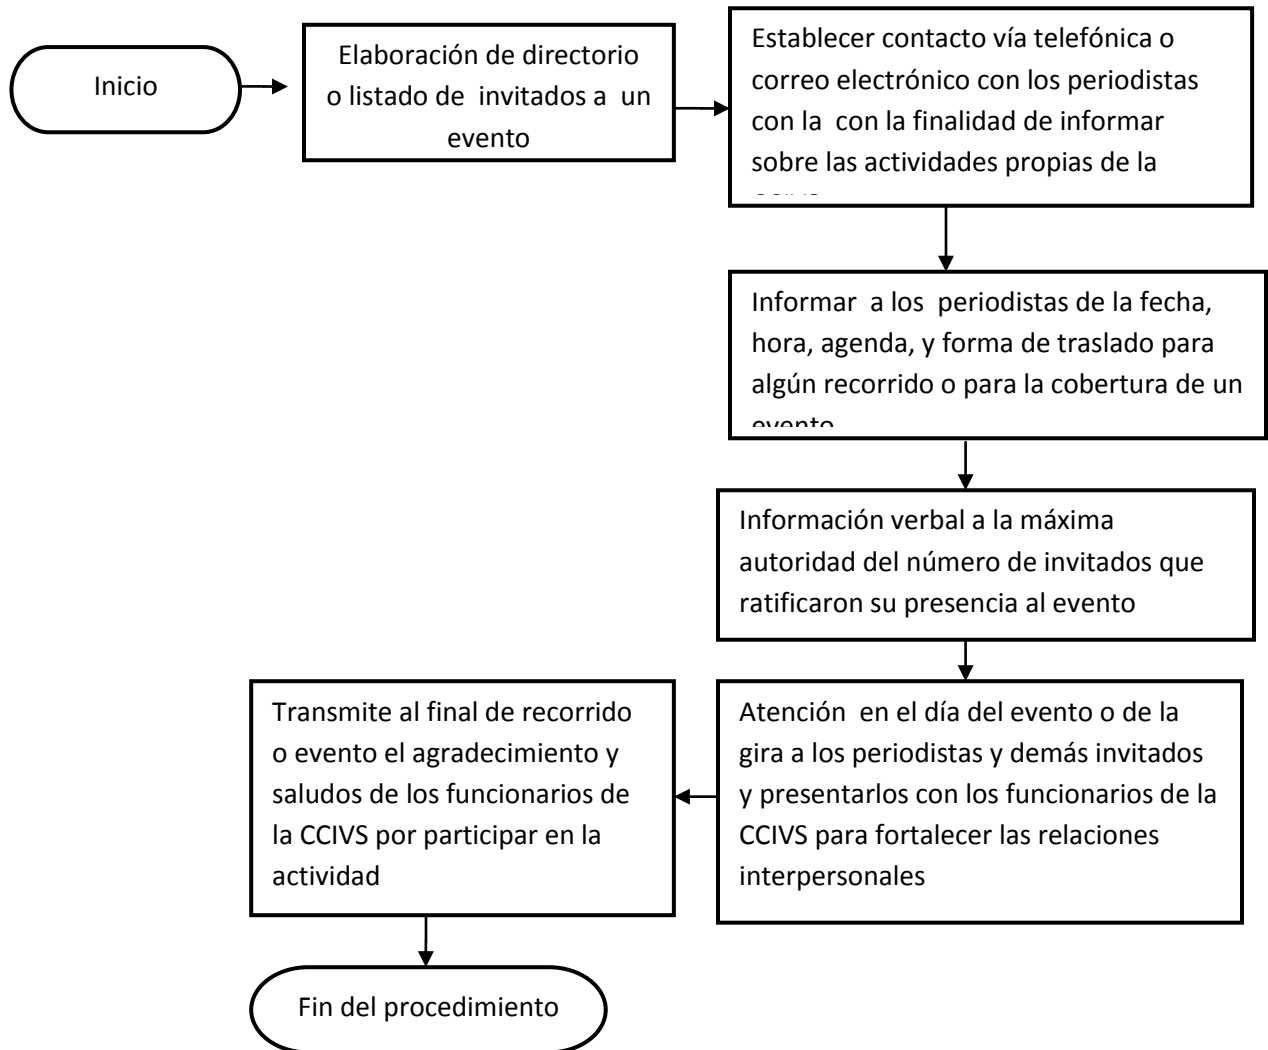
Inicio

Elaboración de directorio o listado de invitados a un evento

Establecer contacto vía telefónica o correo electrónico con los periodistas con la con la finalidad de informar sobre las actividades propias de la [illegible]

Informar a los periodistas de la fecha, hora, agenda, y forma de traslado para algún recorrido o para la cobertura de un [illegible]

Información verbal a la máxima autoridad del número de invitados que ratificaron su presencia al evento

Atención en el día del evento o de la gira a los periodistas y demás invitados y presentarlos con los funcionarios de la CCIVS para fortalecer las relaciones interpersonales

Transmite al final de recorrido o evento el agradecimiento y saludos de los funcionarios de la CCIVS por participar en la actividad

Fin del procedimiento